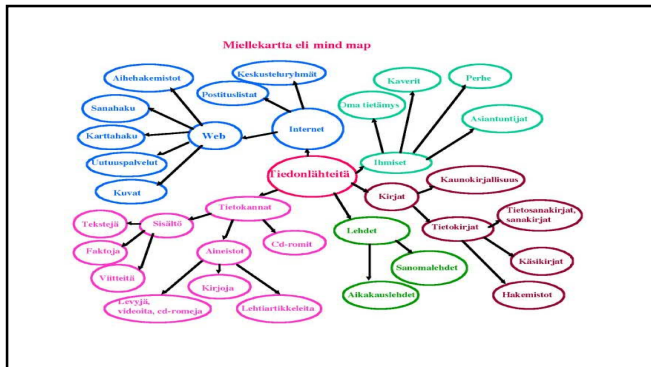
Miellekartta eli mind map

Tiedonlähteitä

Internet

Web

Aihehakemistot

Sanahaku

Karttahaku

Uutuuspalvelut

Kuvat

Postituslistat

Keskusteluryhmät

Ihmiset

Oma tietämys

Kaverit

Perhe

Asiantuntijat

Kirjat

Kaunokirjallisuus

Tietokirjat

Tietosanakirjat, sanakirjat

Käsikirjat

Hakemistot

Lehdet

Sanomalehdet

Aikakauslehdet

Tietokannat

Sisältö

Tekstejä

Faktoja

Viitteitä

Aineistot

Levyjä, videoita, cd-romeja

Kirjoja

Lehtiartikkeleita

Cd-romit